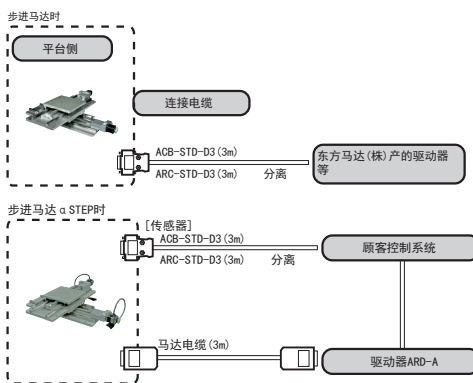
步进马达时

平台侧

连接电缆

ACB-STD-D3(3m)

ARC-STD-D3(3m)

分离

东方马达(株)产的驱动器等

步进马达 α STEP时

[传感器]

ACB-STD-D3(3m)

ARC-STD-D3(3m)

分离

顾客控制系统

马达电缆(3m)

驱动器ARD-A